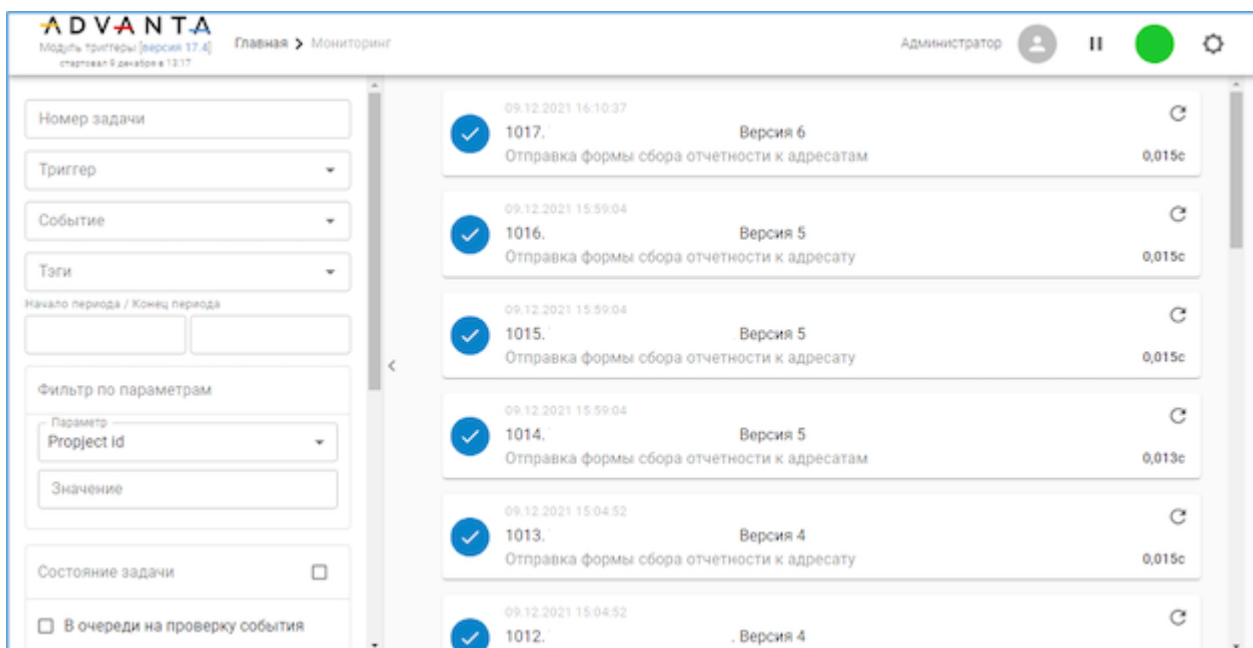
ADVANTA
Модуль триггеры [версия 17.4]
стартовал 9 декабря в 13:17

Главная > Мониторинг

Администратор

Номер задачи

Триггер

Событие

Тэги

Начало периода / Конец периода

Фильтр по параметрам

Параметр
Propject id

Значение

Состояние задачи

В очереди на проверку события

09.12.2021 16:10:37
1017. Версия 6
Отправка формы сбора отчетности к адресатам
0,015c

09.12.2021 15:59:04
1016. Версия 5
Отправка формы сбора отчетности к адресату
0,015c

09.12.2021 15:59:04
1015. Версия 5
Отправка формы сбора отчетности к адресату
0,015c

09.12.2021 15:59:04
1014. Версия 5
Отправка формы сбора отчетности к адресатам
0,013c

09.12.2021 15:04:52
1013. Версия 4
Отправка формы сбора отчетности к адресату
0,015c

09.12.2021 15:04:52
1012. . Версия 4